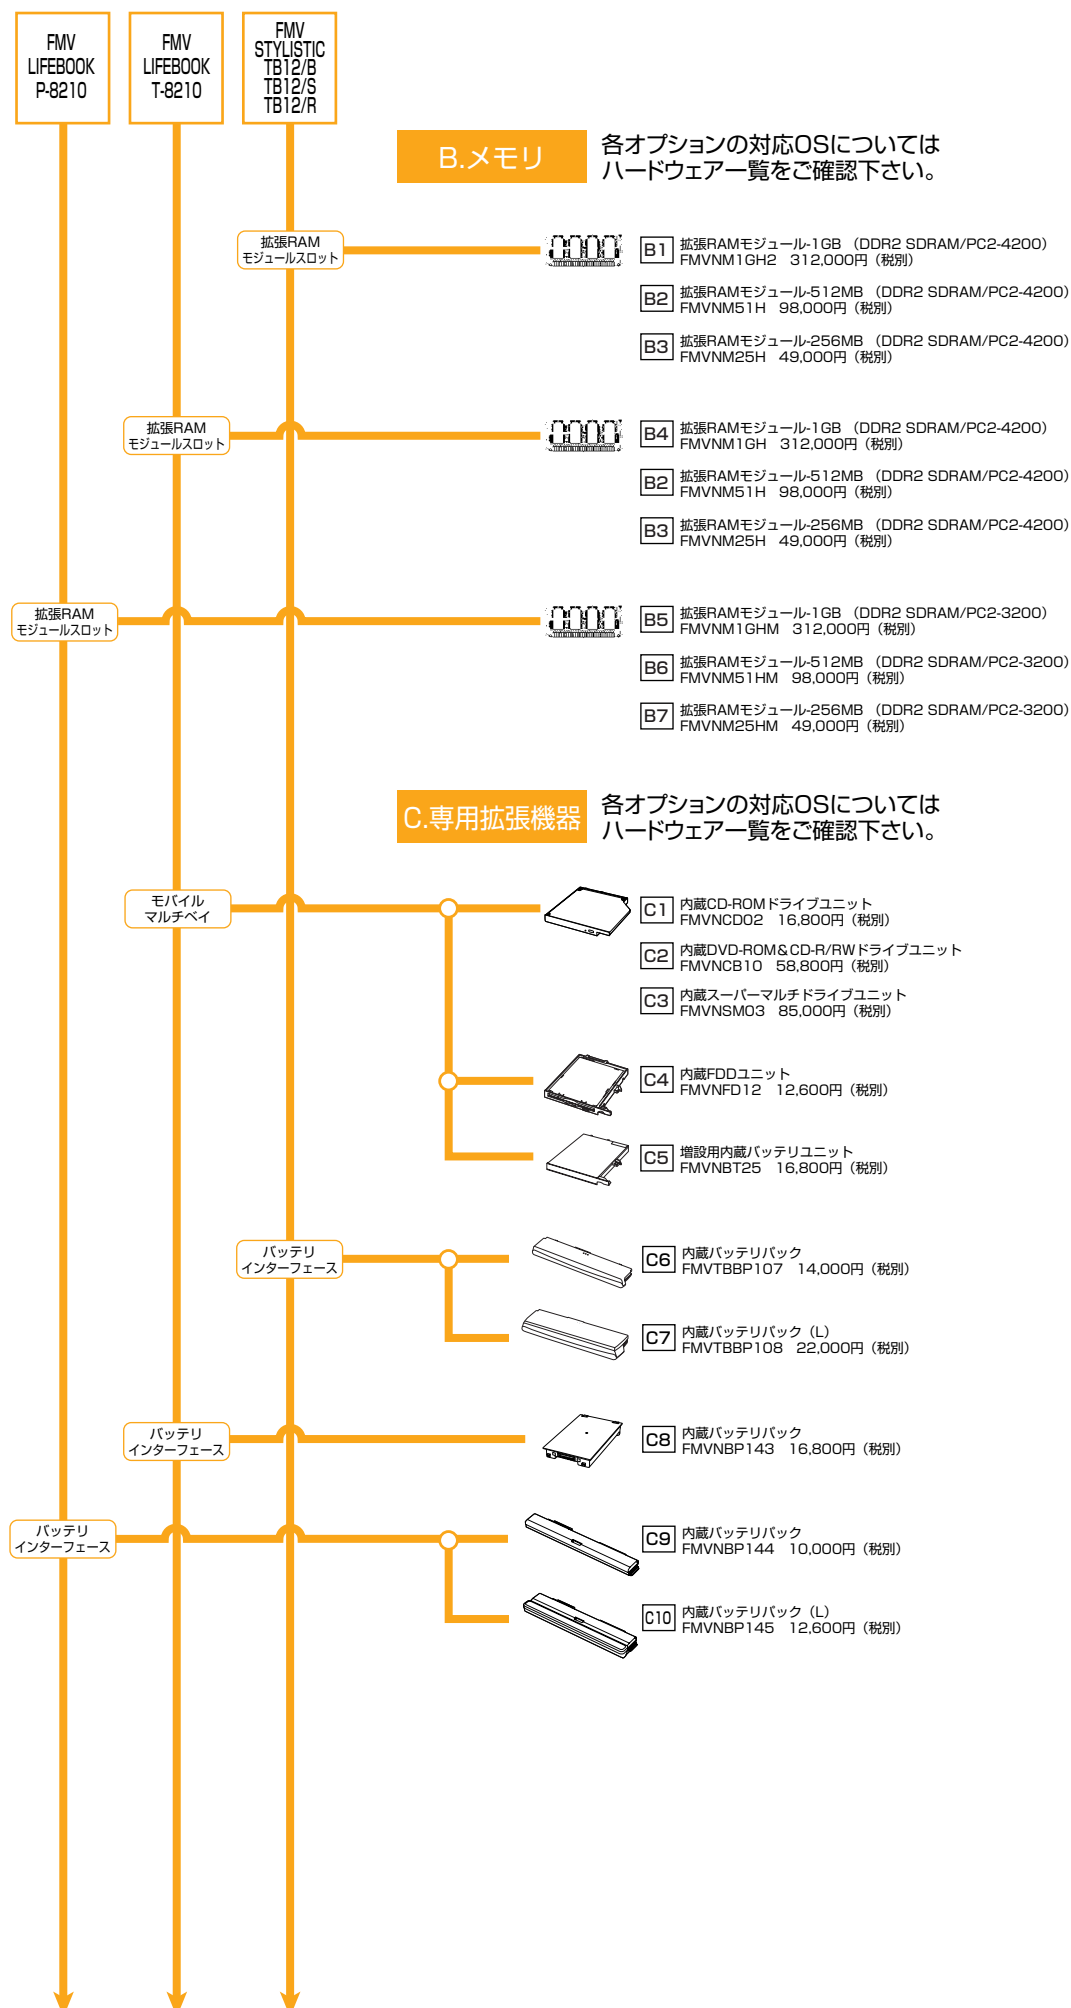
FMV LIFEBOOK P-8210

FMV LIFEBOOK T-8210

FMV STYLISTIC TB12/B TB12/S TB12/R

B.メモリ

各オプションの対応OSについては
ハードウェア一覧をご確認下さい。

拡張RAM
モジュールスロット

B1 拡張RAMモジュール-1GB（DDR2 SDRAM/PC2-4200）
FMVNM1GH2 312,000円（税別）

B2 拡張RAMモジュール-512MB（DDR2 SDRAM/PC2-4200）
FMVNM51H 98,000円（税別）

B3 拡張RAMモジュール-256MB（DDR2 SDRAM/PC2-4200）
FMVNM25H 49,000円（税別）

拡張RAM
モジュールスロット

B4 拡張RAMモジュール-1GB（DDR2 SDRAM/PC2-4200）
FMVNM1GH 312,000円（税別）

B2 拡張RAMモジュール-512MB（DDR2 SDRAM/PC2-4200）
FMVNM51H 98,000円（税別）

B3 拡張RAMモジュール-256MB（DDR2 SDRAM/PC2-4200）
FMVNM25H 49,000円（税別）

拡張RAM
モジュールスロット

B5 拡張RAMモジュール-1GB（DDR2 SDRAM/PC2-3200）
FMVNM1GHM 312,000円（税別）

B6 拡張RAMモジュール-512MB（DDR2 SDRAM/PC2-3200）
FMVNM51HM 98,000円（税別）

B7 拡張RAMモジュール-256MB（DDR2 SDRAM/PC2-3200）
FMVNM25HM 49,000円（税別）

C.専用拡張機器

各オプションの対応OSについては
ハードウェア一覧をご確認下さい。

モバイル
マルチベイ

C1 内蔵CD-ROMドライブユニット
FMVNCD02 16,800円（税別）

C2 内蔵DVD-ROM&CD-R/RWドライブユニット
FMVNCB10 58,800円（税別）

C3 内蔵スーパーマルチドライブユニット
FMVNSM03 85,000円（税別）

C4 内蔵FDDユニット
FMVNFD12 12,600円（税別）

C5 増設用内蔵バッテリユニット
FMVNBT25 16,800円（税別）

バッテリ
インターフェース

C6 内蔵バッテリパック
FMVTBBP107 14,000円（税別）

C7 内蔵バッテリパック（L）
FMVTBBP108 22,000円（税別）

バッテリ
インターフェース

C8 内蔵バッテリパック
FMVNBP143 16,800円（税別）

バッテリ
インターフェース

C9 内蔵バッテリパック
FMVNBP144 10,000円（税別）

C10 内蔵バッテリパック（L）
FMVNBP145 12,600円（税別）